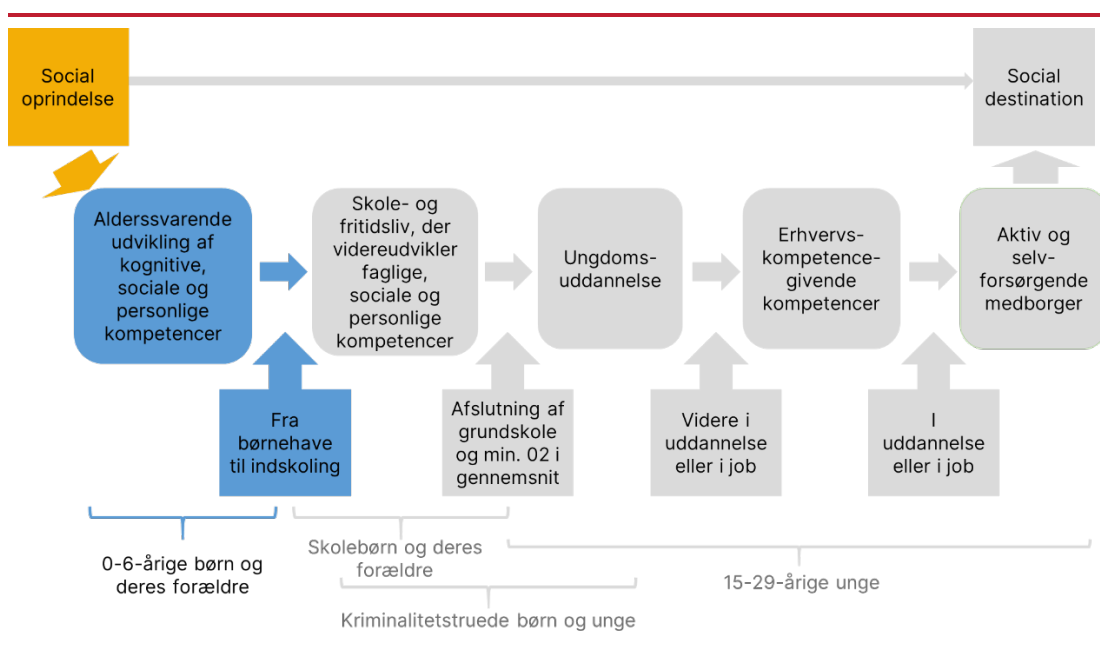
Social oprindelse

Social destination

Alderssvarende udvikling af kognitive, sociale og personlige kompetencer

Skole- og fritidsliv, der videreudvikler faglige, sociale og personlige kompetencer

Ungdoms-uddannelse

Erhvervs-kompetence-givende kompetencer

Aktiv og selv-forsørgende medborger

Fra børnehave til indskoling

Afslutning af grundskole og min. 02 i gennemsnit

Videre i uddannelse eller i job

I uddannelse eller i job

0-6-årige børn og deres forældre

Skolebørn og deres forældre

15-29-årige unge

Kriminalitetstruede børn og unge